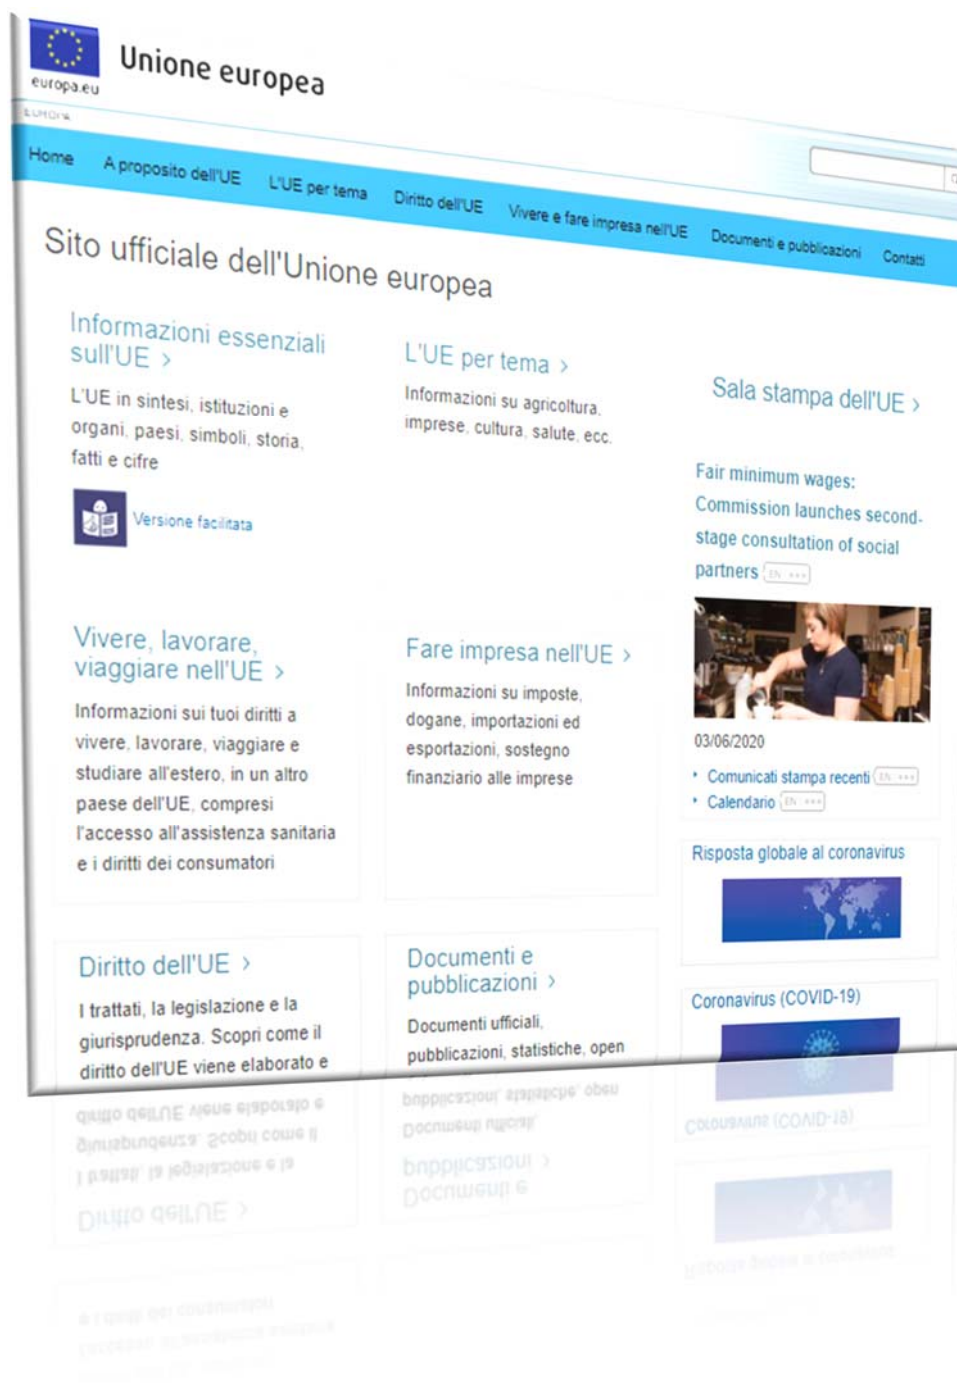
europa.eu

Unione europea

Home A proposito dell'UE L'UE per tema Diritto dell'UE Vivere e fare impresa nell'UE Documenti e pubblicazioni Contatti

Sito ufficiale dell'Unione europea

Informazioni essenziali sull'UE ›

L'UE in sintesi, istituzioni e organi, paesi, simboli, storia, fatti e cifre

Versione facilitata

L'UE per tema ›

Informazioni su agricoltura, imprese, cultura, salute, ecc.

Sala stampa dell'UE ›

Fair minimum wages: Commission launches second-stage consultation of social partners EN •••

03/06/2020

• Comunicati stampa recenti EN •••
• Calendario EN •••

Vivere, lavorare, viaggiare nell'UE ›

Informazioni sui tuoi diritti a vivere, lavorare, viaggiare e studiare all'estero, in un altro paese dell'UE, compresi l'accesso all'assistenza sanitaria e i diritti dei consumatori

Fare impresa nell'UE ›

Informazioni su imposte, dogane, importazioni ed esportazioni, sostegno finanziario alle imprese

Risposta globale al coronavirus

Diritto dell'UE ›

I trattati, la legislazione e la giurisprudenza. Scopri come il diritto dell'UE viene elaborato e

Documenti e pubblicazioni ›

Documenti ufficiali, pubblicazioni, statistiche, open

Coronavirus (COVID-19)